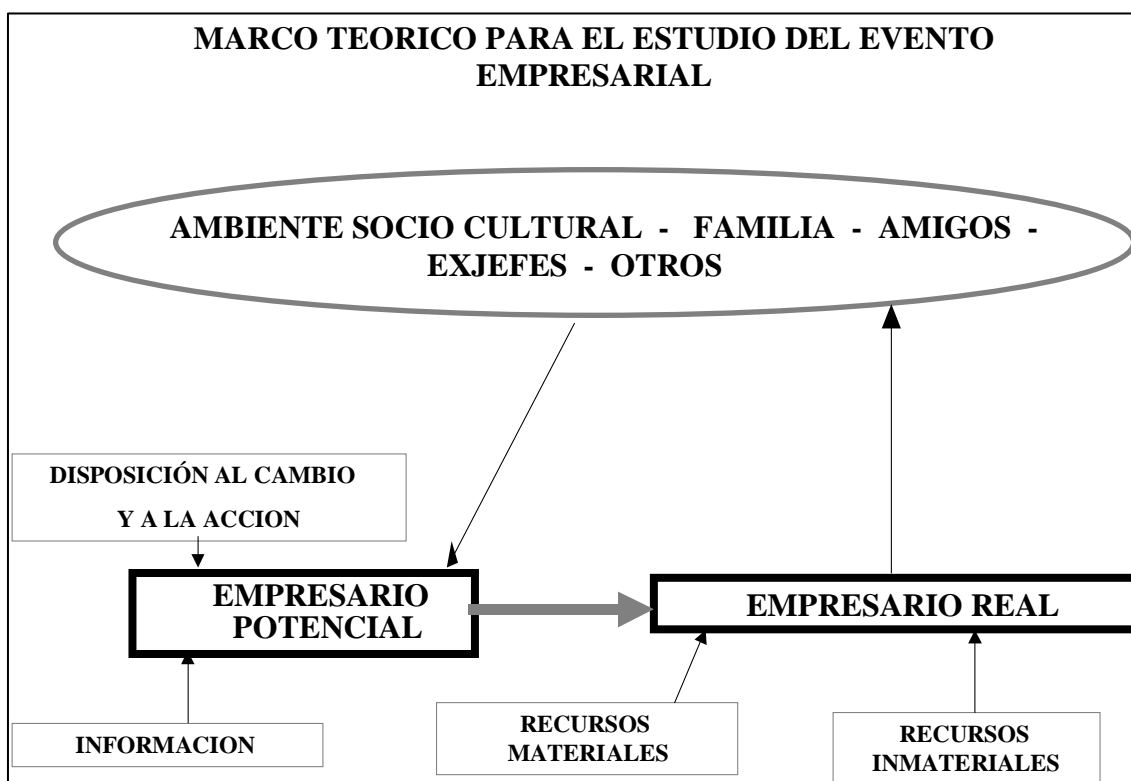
MARCO TEORICO PARA EL ESTUDIO DEL EVENTO EMPRESARIAL

AMBIENTE SOCIO CULTURAL - FAMILIA - AMIGOS - EXJEFES - OTROS

DISPOSICIÓN AL CAMBIO Y A LA ACCION

EMPRESARIO POTENCIAL

EMPRESARIO REAL

INFORMACION

RECURSOS MATERIALES

RECURSOS INMATERIALES